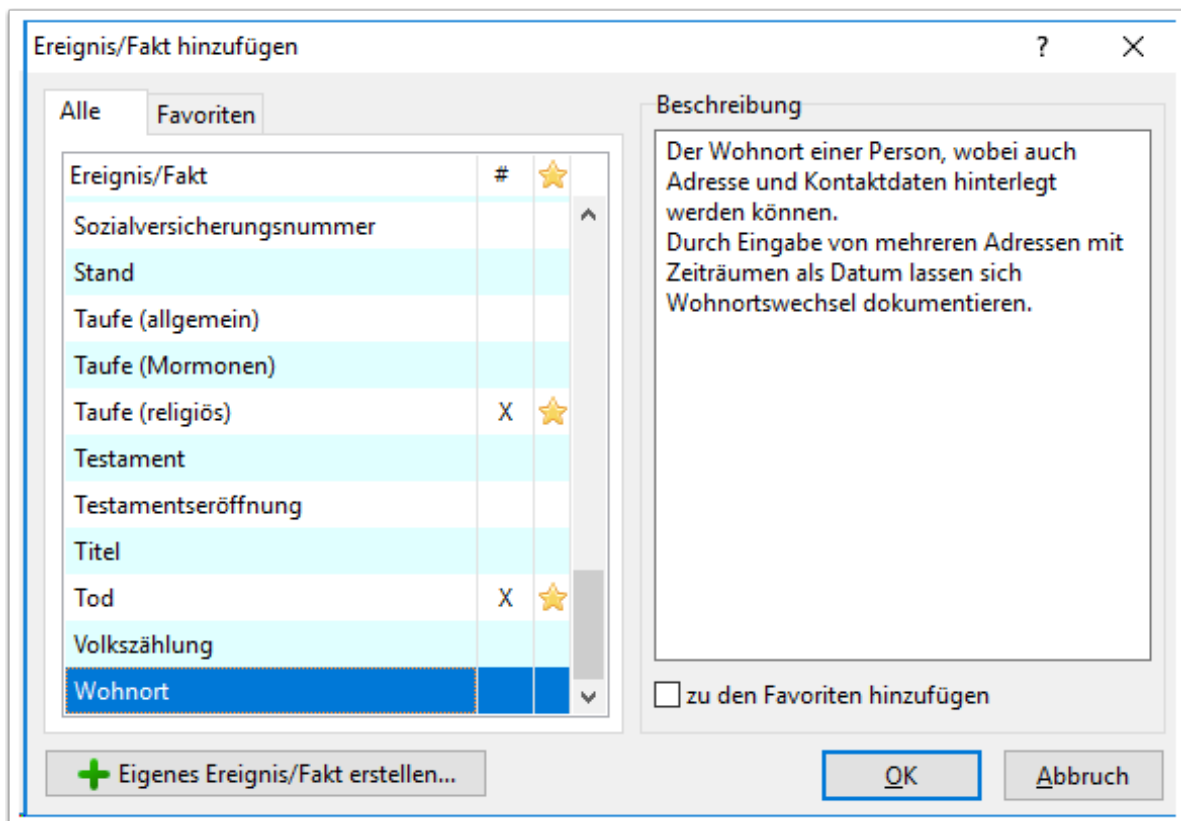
Ereignis/Fakt hinzufügen

?

Alle

Favoriten

| Ereignis/Fakt | # | |
|---|---|---|
| Sozialversicherungsnummer | | |
| Stand | | |
| Taufe (allgemein) | | |
| Taufe (Mormonen) | | |
| Taufe (religiös) | X | |
| Testament | | |
| Testamentseröffnung | | |
| Titel | | |
| Tod | X | |
| Volkszählung | | |
| Wohnort | | |

Beschreibung

Der Wohnort einer Person, wobei auch Adresse und Kontaktdaten hinterlegt werden können.
Durch Eingabe von mehreren Adressen mit Zeiträumen als Datum lassen sich Wohnortswechsel dokumentieren.

zu den Favoriten hinzufügen

Eigenes Ereignis/Fakt erstellen...

OK

Abbruch